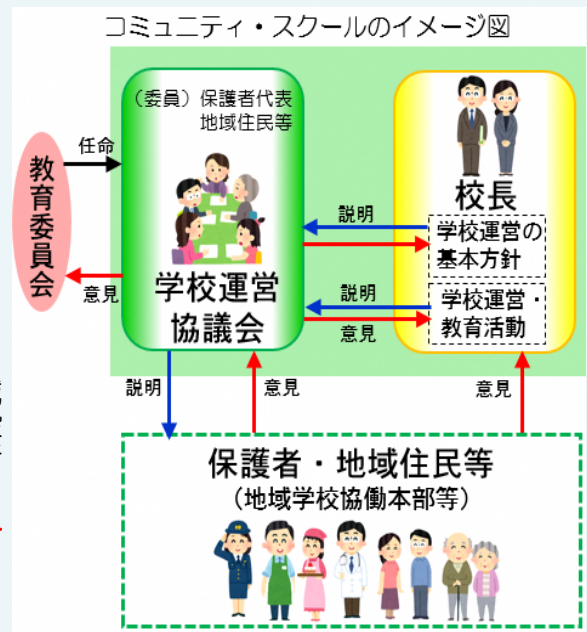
コミュニティ・スクールのイメージ図

教育委員会

任命

意見

（委員）保護者代表
地域住民等

学校運営協議会

校長

説明

学校運営の基本方針

説明

学校運営・教育活動

意見

説明

意見

意見

保護者・地域住民等
（地域学校協働本部等）